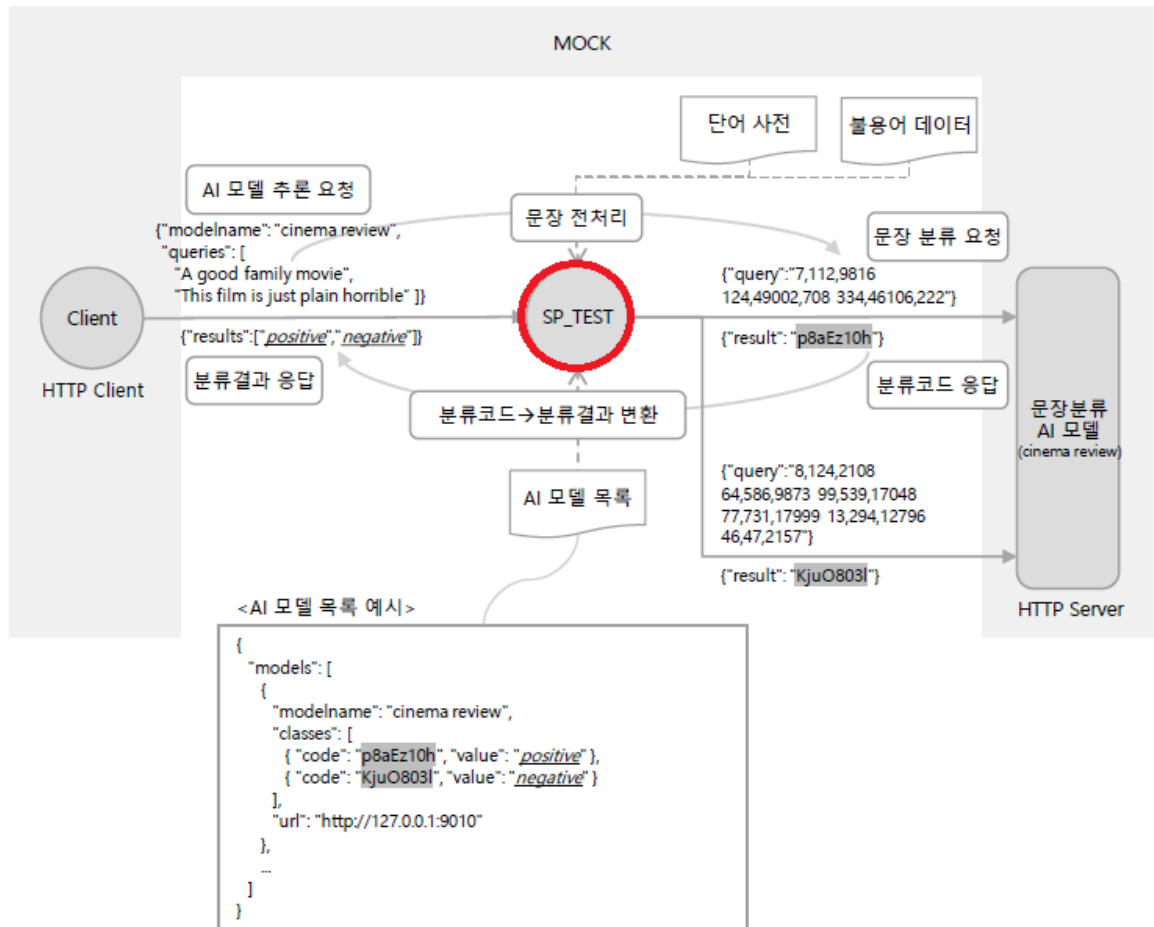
MOCK

단어 사전

불용어 데이터

AI 모델 추론 요청

{"modelname": "cinema review", "queries": [ "A good family movie", "This film is just plain horrible" ]}

문장 전처리

문장 분류 요청

Client

HTTP Client

SP_TEST

{"query":"7,112,9816 124,49002,708 334,46106,222"}

{"results":["positive","negative"]}

{"result": "p8aEz10h"}

분류결과 응답

분류코드 응답

분류코드→분류결과 변환

문장분류 AI 모델 (cinema review)

{"query":"8,124,2108 64,586,9873 99,539,17048 77,731,17999 13,294,12796 46,47,2157"}

AI 모델 목록

{"result": "KjuO803l"}

HTTP Server

<AI 모델 목록 예시>

{
"models": [
{
"modelname": "cinema review",
"classes": [
{ "code": "p8aEz10h", "value": "positive" },
{ "code": "KjuO803l", "value": "negative" }
],
"url": "http://127.0.0.1:9010"
},
...
]
}